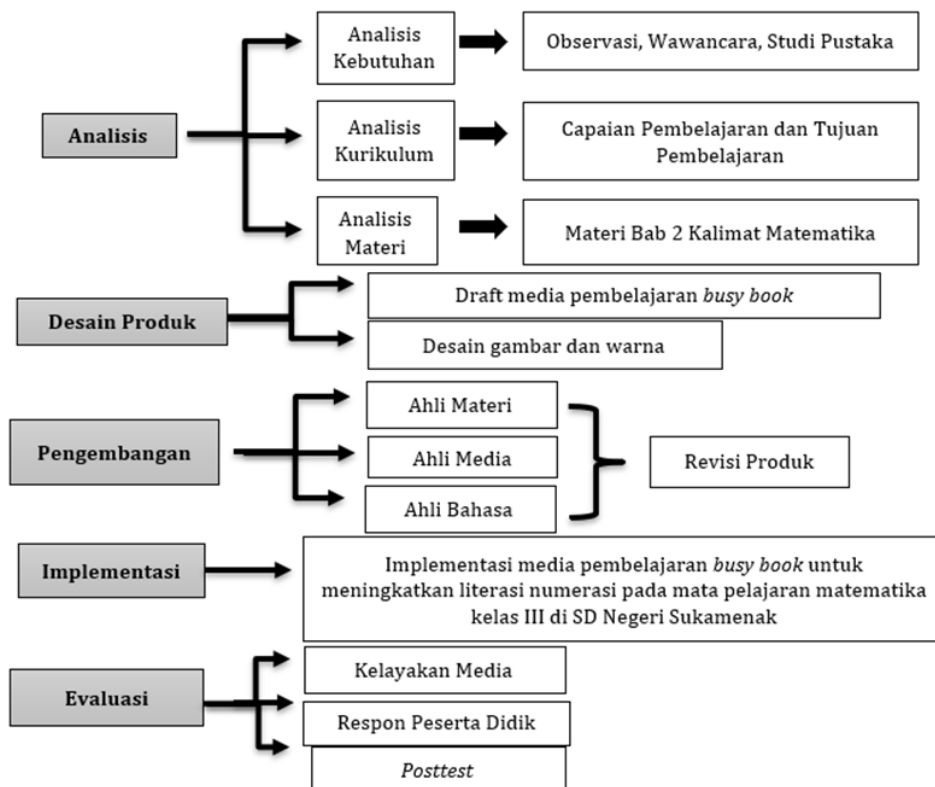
Analisis

Analisis Kebutuhan

Observasi, Wawancara, Studi Pustaka

Analisis Kurikulum

Capaian Pembelajaran dan Tujuan Pembelajaran

Analisis Materi

Materi Bab 2 Kalimat Matematika

Desain Produk

Draft media pembelajaran *busy book*

Desain gambar dan warna

Pengembangan

Ahli Materi

Ahli Media

Ahli Bahasa

Revisi Produk

Implementasi

Implementasi media pembelajaran *busy book* untuk meningkatkan literasi numerasi pada mata pelajaran matematika kelas III di SD Negeri Sukamenak

Evaluasi

Kelayakan Media

Respon Peserta Didik

*Posttest*